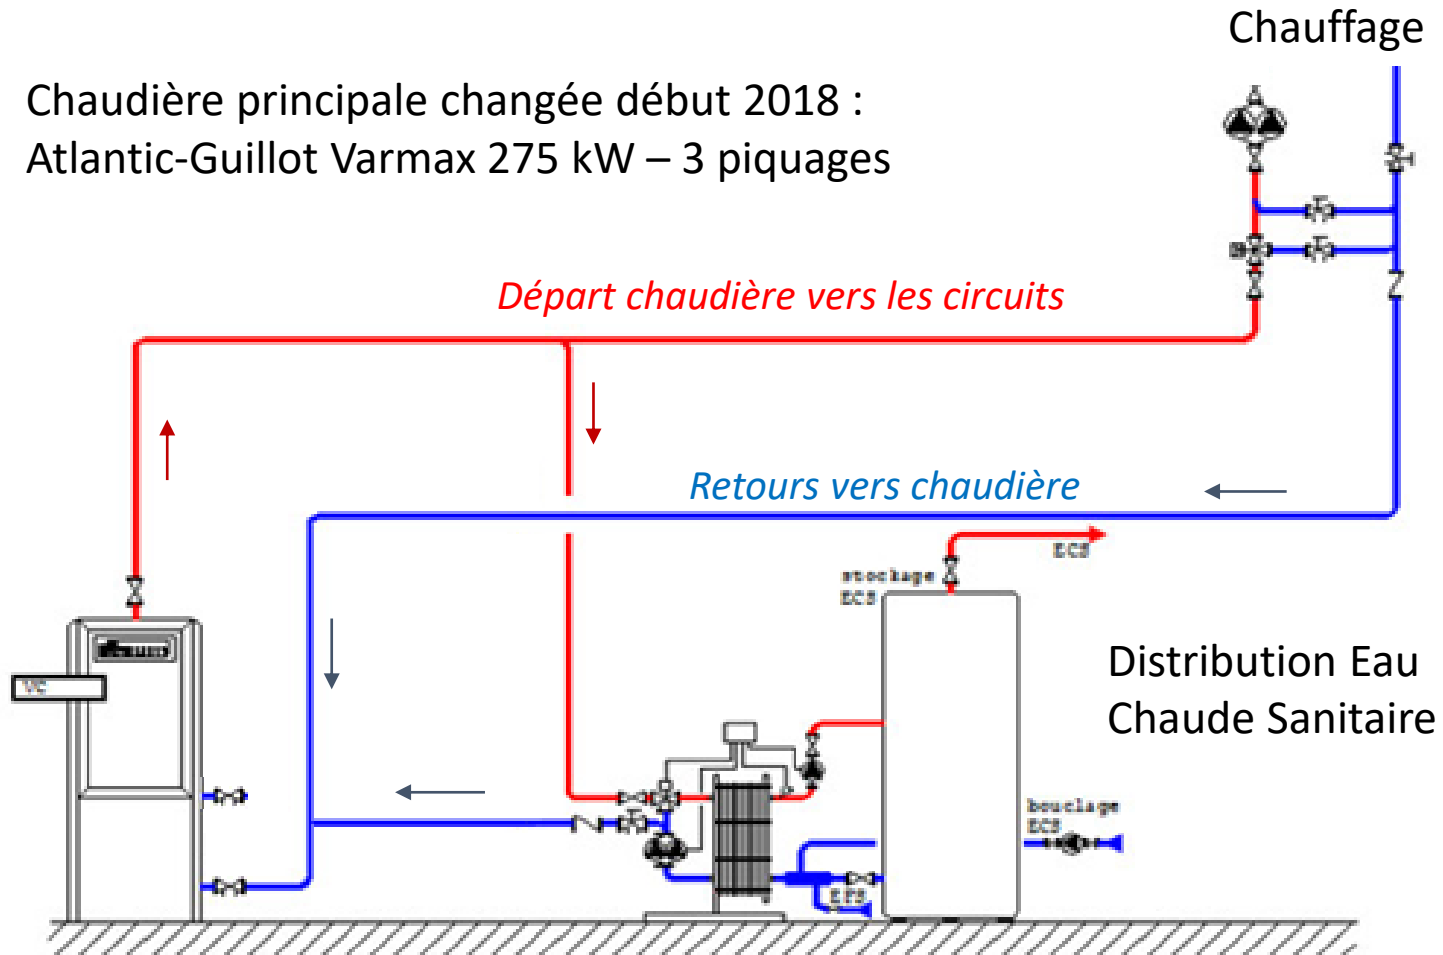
Chauffage

Chaudière principale changée début 2018 :
Atlantic-Guillot Varmax 275 kW – 3 piquages

Départ chaudière vers les circuits

Retours vers chaudière

ECS

stockage ECS

Distribution Eau Chaude Sanitaire

VC

bouclage ECS

EFS